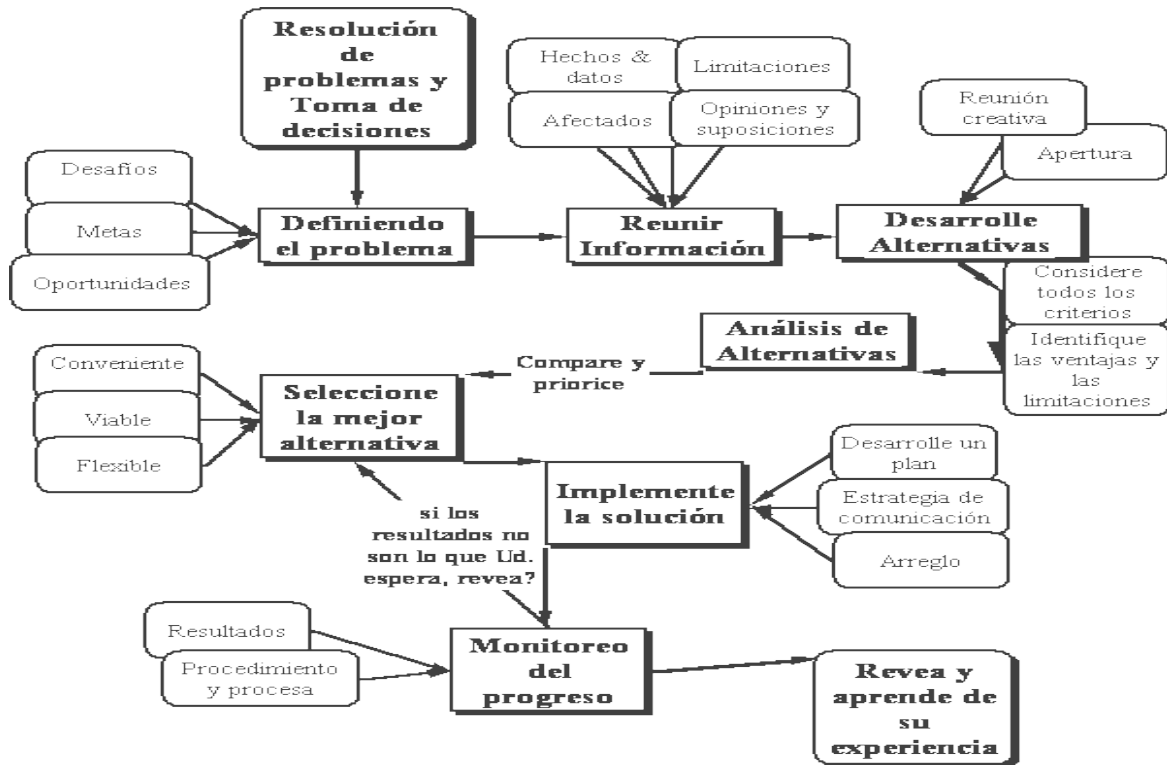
Resolución de problemas y Toma de decisiones

Hechos & datos

Limitaciones

Afectados

Opiniones y suposiciones

Reunión creativa

Apertura

Desafíos

Metas

Oportunidades

Definiendo el problema

Reunir Información

Desarrolle Alternativas

Considere todos los criterios

Identifique las ventajas y las limitaciones

Análisis de Alternativas

Compare y priorice

Conveniente

Viable

Flexible

Seleccione la mejor alternativa

Desarrolle un plan

Estrategia de comunicación

Arreglo

Implemente la solución

si los resultados no son lo que Ud. espera, revea?

Resultados

Procedimiento y procesa

Monitoreo del progreso

Revea y aprende de su experiencia